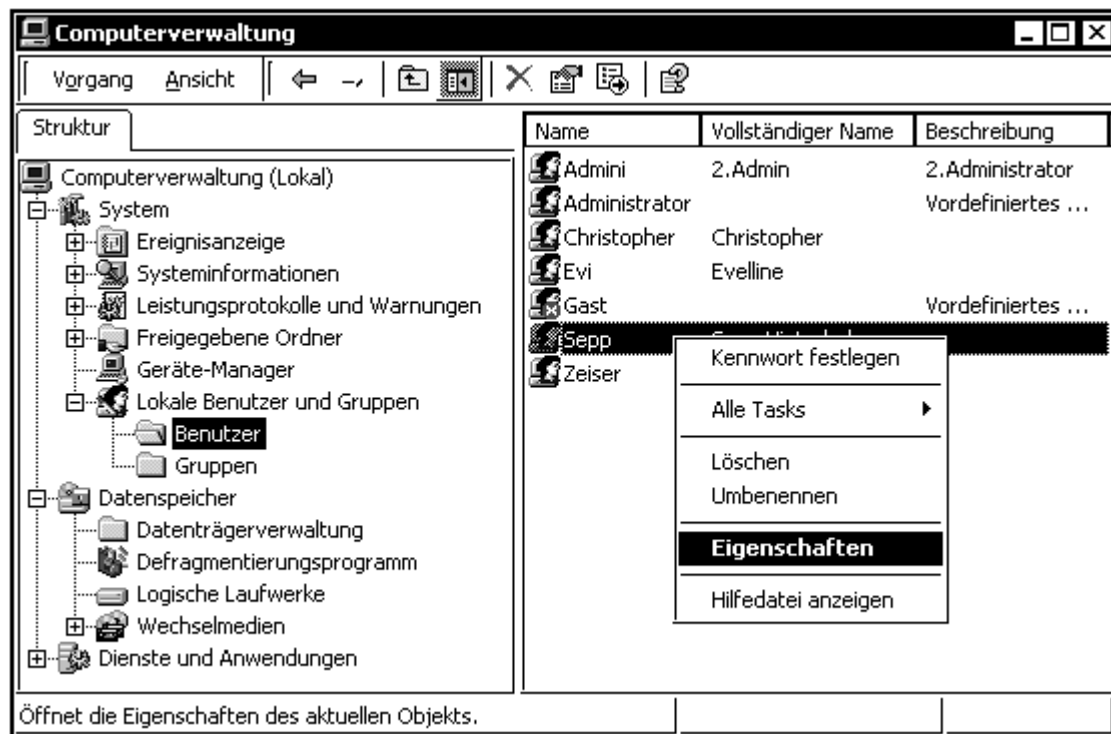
Computerverwaltung

Vorgang Ansicht

Struktur

Computerverwaltung (Lokal)
System
Ereignisanzeige
Systeminformationen
Leistungsprotokolle und Warnungen
Freigegebene Ordner
Geräte-Manager
Lokale Benutzer und Gruppen
Benutzer
Gruppen
Datenspeicher
Datenträgerverwaltung
Defragmentierungsprogramm
Logische Laufwerke
Wechselmedien
Dienste und Anwendungen

| Name | Vollständiger Name | Beschreibung |
|---|---|---|
| Admini | 2.Admin | 2.Administrator |
| Administrator | | Vordefiniertes ... |
| Christopher | Christopher | |
| Evi | Evelline | |
| Gast | | Vordefiniertes ... |
| Sepp | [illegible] | |
| Zeiser | | |

Kennwort festlegen
Alle Tasks
Löschen
Umbenennen
Eigenschaften
Hilfedatei anzeigen

Öffnet die Eigenschaften des aktuellen Objekts.